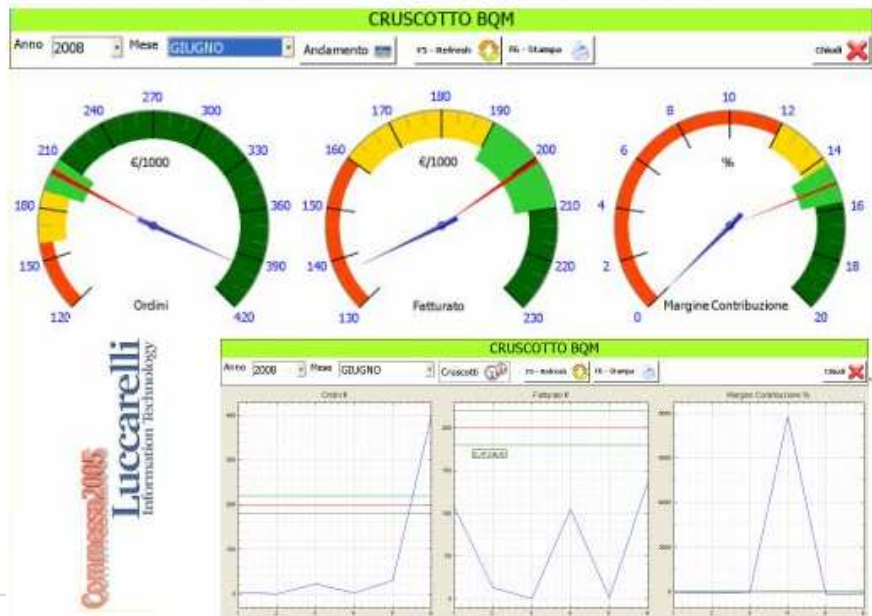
CRUSCOTTO BQM

Anno 2008 Mese GIUGNO Andamento F5 - Refresh F6 - Stampa Chiudi

270
240 300
210 330
€/1000
180 360
150 390
120 Ordini 420

180
170 190
160 200
€/1000
150 210
140 220
130 Fatturato 230

10
8 12
6 14
%
4 16
2 18
0 Margine Contribuzione 20

Luccarelli
Information Technology

Commessa2005

CRUSCOTTO BQM

Anno 2008 Mese GIUGNO Cruscotti F5 - Refresh F6 - Stampa Chiudi

Ordini €

Fatturato €

Margine Contribuzione %